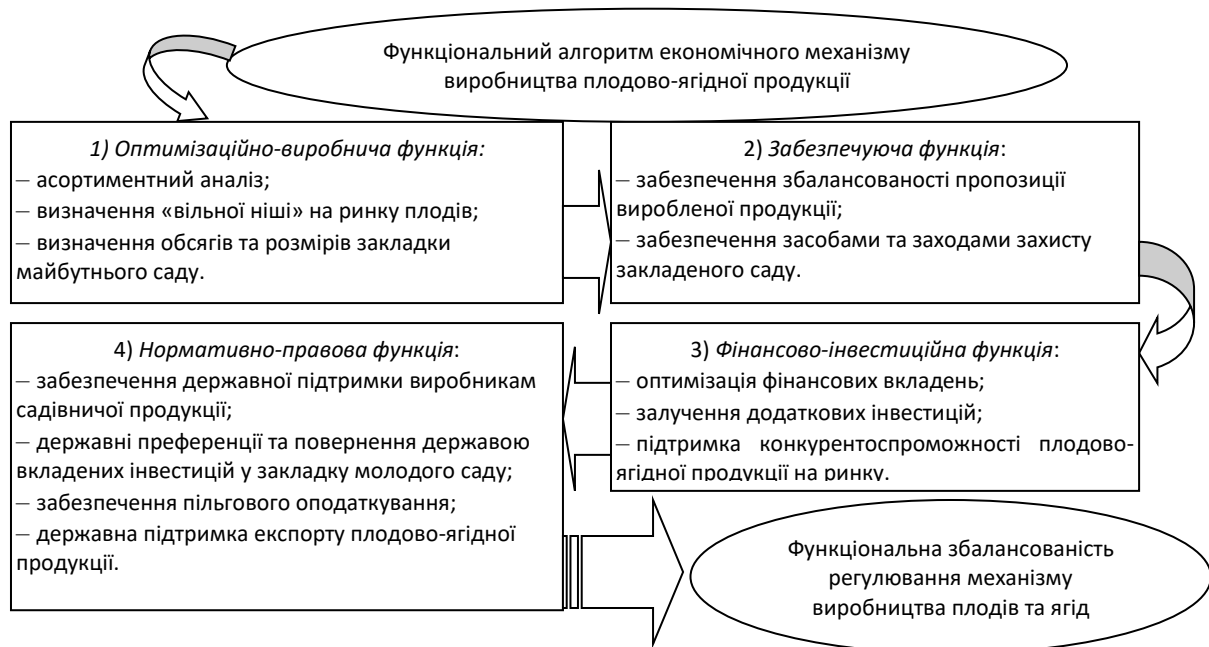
Функціональний алгоритм економічного механізму виробництва плодово-ягідної продукції

1) Оптимізаційно-виробнича функція:
– асортиментний аналіз;
– визначення «вільної ніші» на ринку плодів;
– визначення обсягів та розмірів закладки майбутнього саду.

2) Забезпечуюча функція:
– забезпечення збалансованості пропозиції виробленої продукції;
– забезпечення засобами та заходами захисту закладеного саду.

4) Нормативно-правова функція:
– забезпечення державної підтримки виробникам садівничої продукції;
– державні преференції та повернення державою вкладених інвестицій у закладку молодого саду;
– забезпечення пільгового оподаткування;
– державна підтримка експорту плодово-ягідної продукції.

3) Фінансово-інвестиційна функція:
– оптимізація фінансових вкладень;
– залучення додаткових інвестицій;
– підтримка конкурентоспроможності плодово-ягідної продукції на ринку.

Функціональна збалансованість регулювання механізму виробництва плодів та ягід